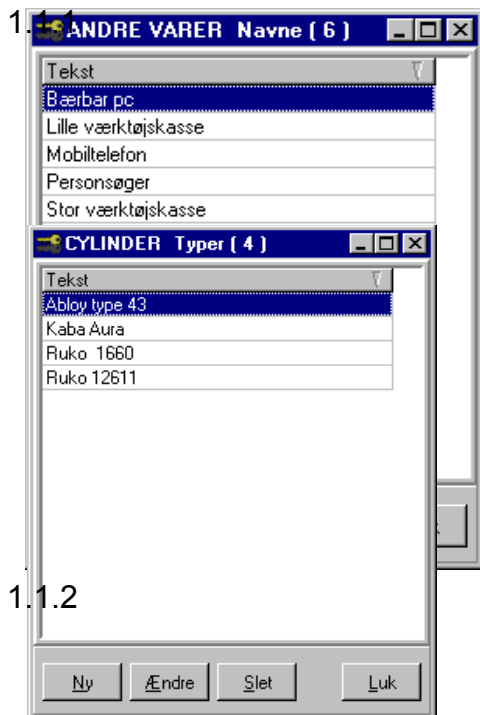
1.1.1

ANDRE VARER Navne ( 6 )

| Tekst |
|---|
| Bærbar pc |
| Lille værktøjskasse |
| Mobiltelefon |
| Personsøger |
| Stor værktøjskasse |

CYLINDER Typer ( 4 )

| Tekst |
|---|
| Abloy type 43 |
| Kaba Aura |
| Ruko 1660 |
| Ruko 12611 |

1.1.2

Ny Ændre Slet Luk